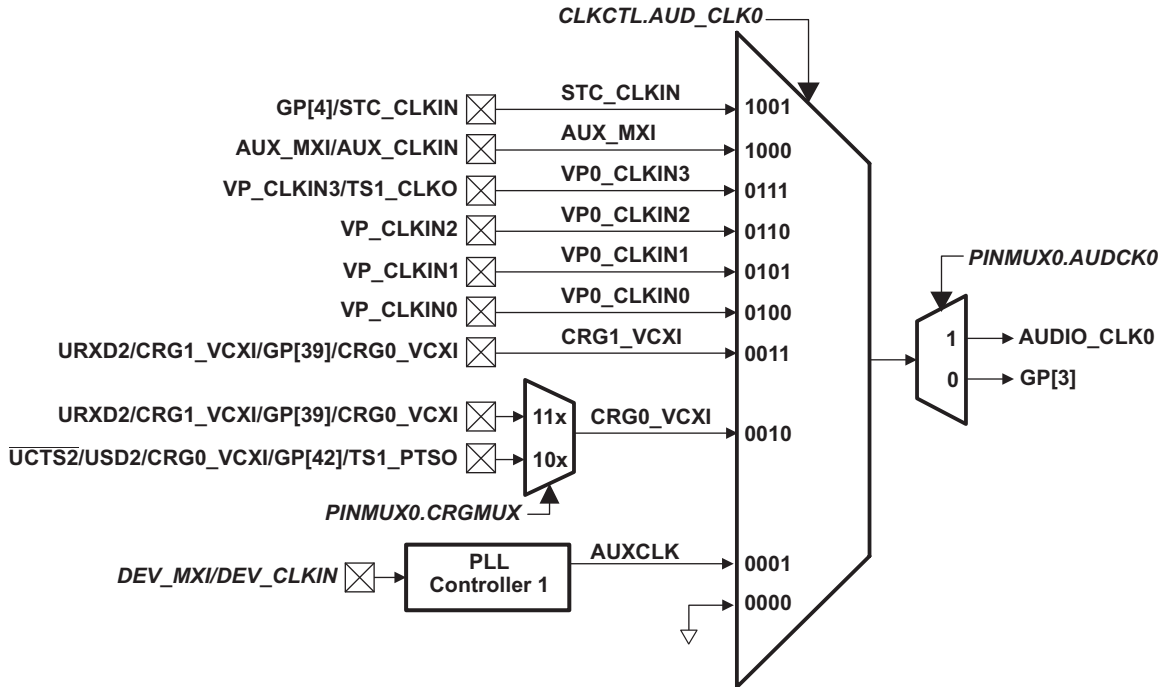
CLKCTL.AUD_CLK0

GP[4]/STC_CLKIN
STC_CLKIN
1001

AUX_MXI/AUX_CLKIN
AUX_MXI
1000

VP_CLKIN3/TS1_CLKO
VP0_CLKIN3
0111

VP_CLKIN2
VP0_CLKIN2
0110

VP_CLKIN1
VP0_CLKIN1
0101

VP_CLKIN0
VP0_CLKIN0
0100

URXD2/CRG1_VCXI/GP[39]/CRG0_VCXI
CRG1_VCXI
0011

URXD2/CRG1_VCXI/GP[39]/CRG0_VCXI
11x
$\overline{\text{UCTS2}}$/USD2/CRG0_VCXI/GP[42]/TS1_PTSO
10x
CRG0_VCXI
0010

PINMUX0.CRGMUX

DEV_MXI/DEV_CLKIN
PLL Controller 1
AUXCLK
0001
0000

PINMUX0.AUDCK0
1
AUDIO_CLK0
0
GP[3]